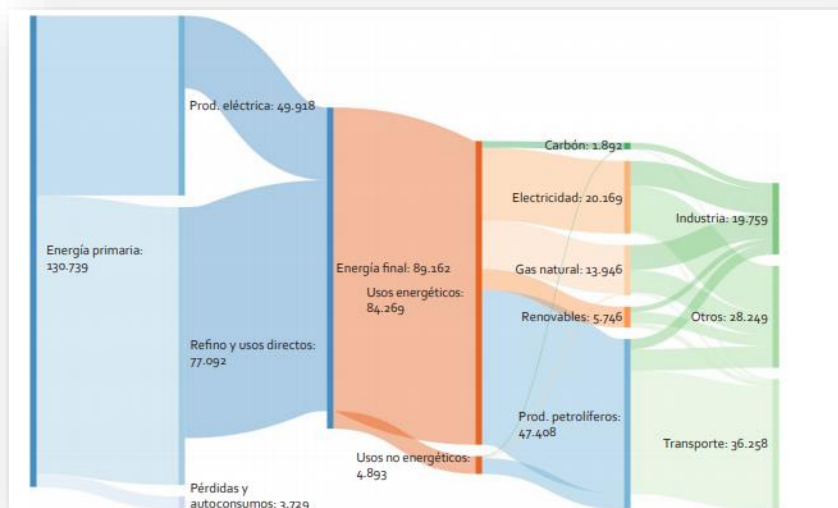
Prod. eléctrica: 49.918

Energía primaria: 130.739

Refino y usos directos: 77.092

Pérdidas y autoconsumos: 3.729

Energía final: 89.162

Usos energéticos: 84.269

Usos no energéticos: 4.893

Carbón: 1.892

Electricidad: 20.169

Gas natural: 13.946

Renovables: 5.746

Prod. petrolíferos: 47.408

Industria: 19.759

Otros: 28.249

Transporte: 36.258